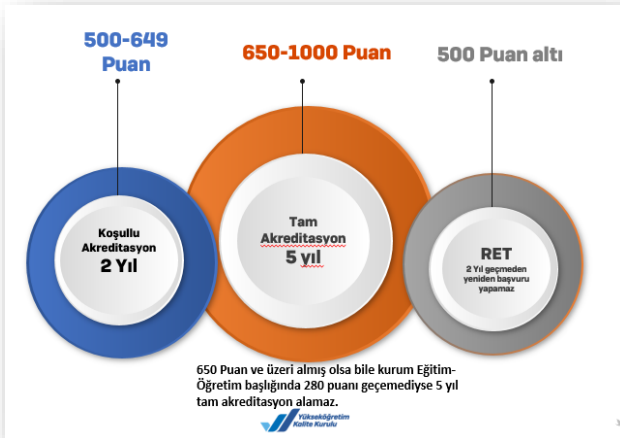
500-649 Puan

650-1000 Puan

500 Puan altı

Koşullu Akreditasyon 2 Yıl

Tam Akreditasyon 5 yıl

RET
2 Yıl geçmeden yeniden başvuru yapamaz

650 Puan ve üzeri almış olsa bile kurum Eğitim-Öğretim başlığında 280 puanı geçemediyse 5 yıl tam akreditasyon alamaz.

Yükseköğretim Kalite Kurulu